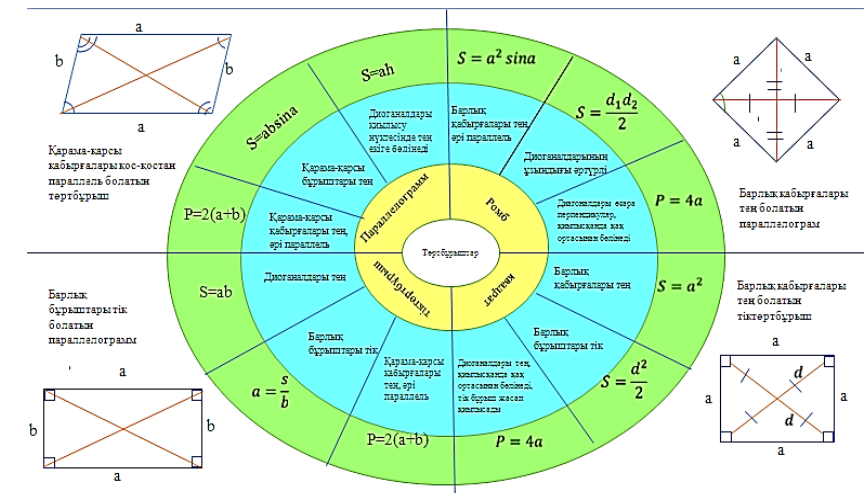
a

b

b

a

Қарама-қарсы қабырғалары қос-қостан параллель болатын төртбұрыш

S=ah

$S = a^2\ sina$

$S = \frac{d_1 d_2}{2}$

S=absina

Диоганалдары қиылысу нүктесінде тең екіге бөлінеді

Барлық қабырғалары тең әрі параллель

Диоганалдарының ұзындығы әртүрлі

Қарама-қарсы бұрыштары тең

Параллелограмм

Ромб

$P = 4a$

P=2(a+b)

Қарама-қарсы қабырғалары тең, әрі параллель

Диоганалдары өзара перпендикуляр, қиылысқанда қақ ортасынан бөлінеді

Төртбұрыштар

a

a

a

a

Барлық қабырғалары тең болатын параллелограм

S=ab

Диоганалдары тең

Тіктөртбұрыш

Квадрат

Барлық қабырғалары тең

$S = a^2$

Барлық бұрыштары тік болатын параллелограмм

Барлық бұрыштары тік

Барлық бұрыштары тік

Барлық қабырғалары тең болатын тіктөртбұрыш

$a = \frac{s}{b}$

Қарама-қарсы қабырғалары тең, әрі параллель

Диоганалдары тең, қиылысқанда қақ ортасынан бөлінеді, тік бұрыш жасап қиылысады

$S = \frac{d^2}{2}$

a

a

b

b

a

P=2(a+b)

$P = 4a$

a

a

d

d

a